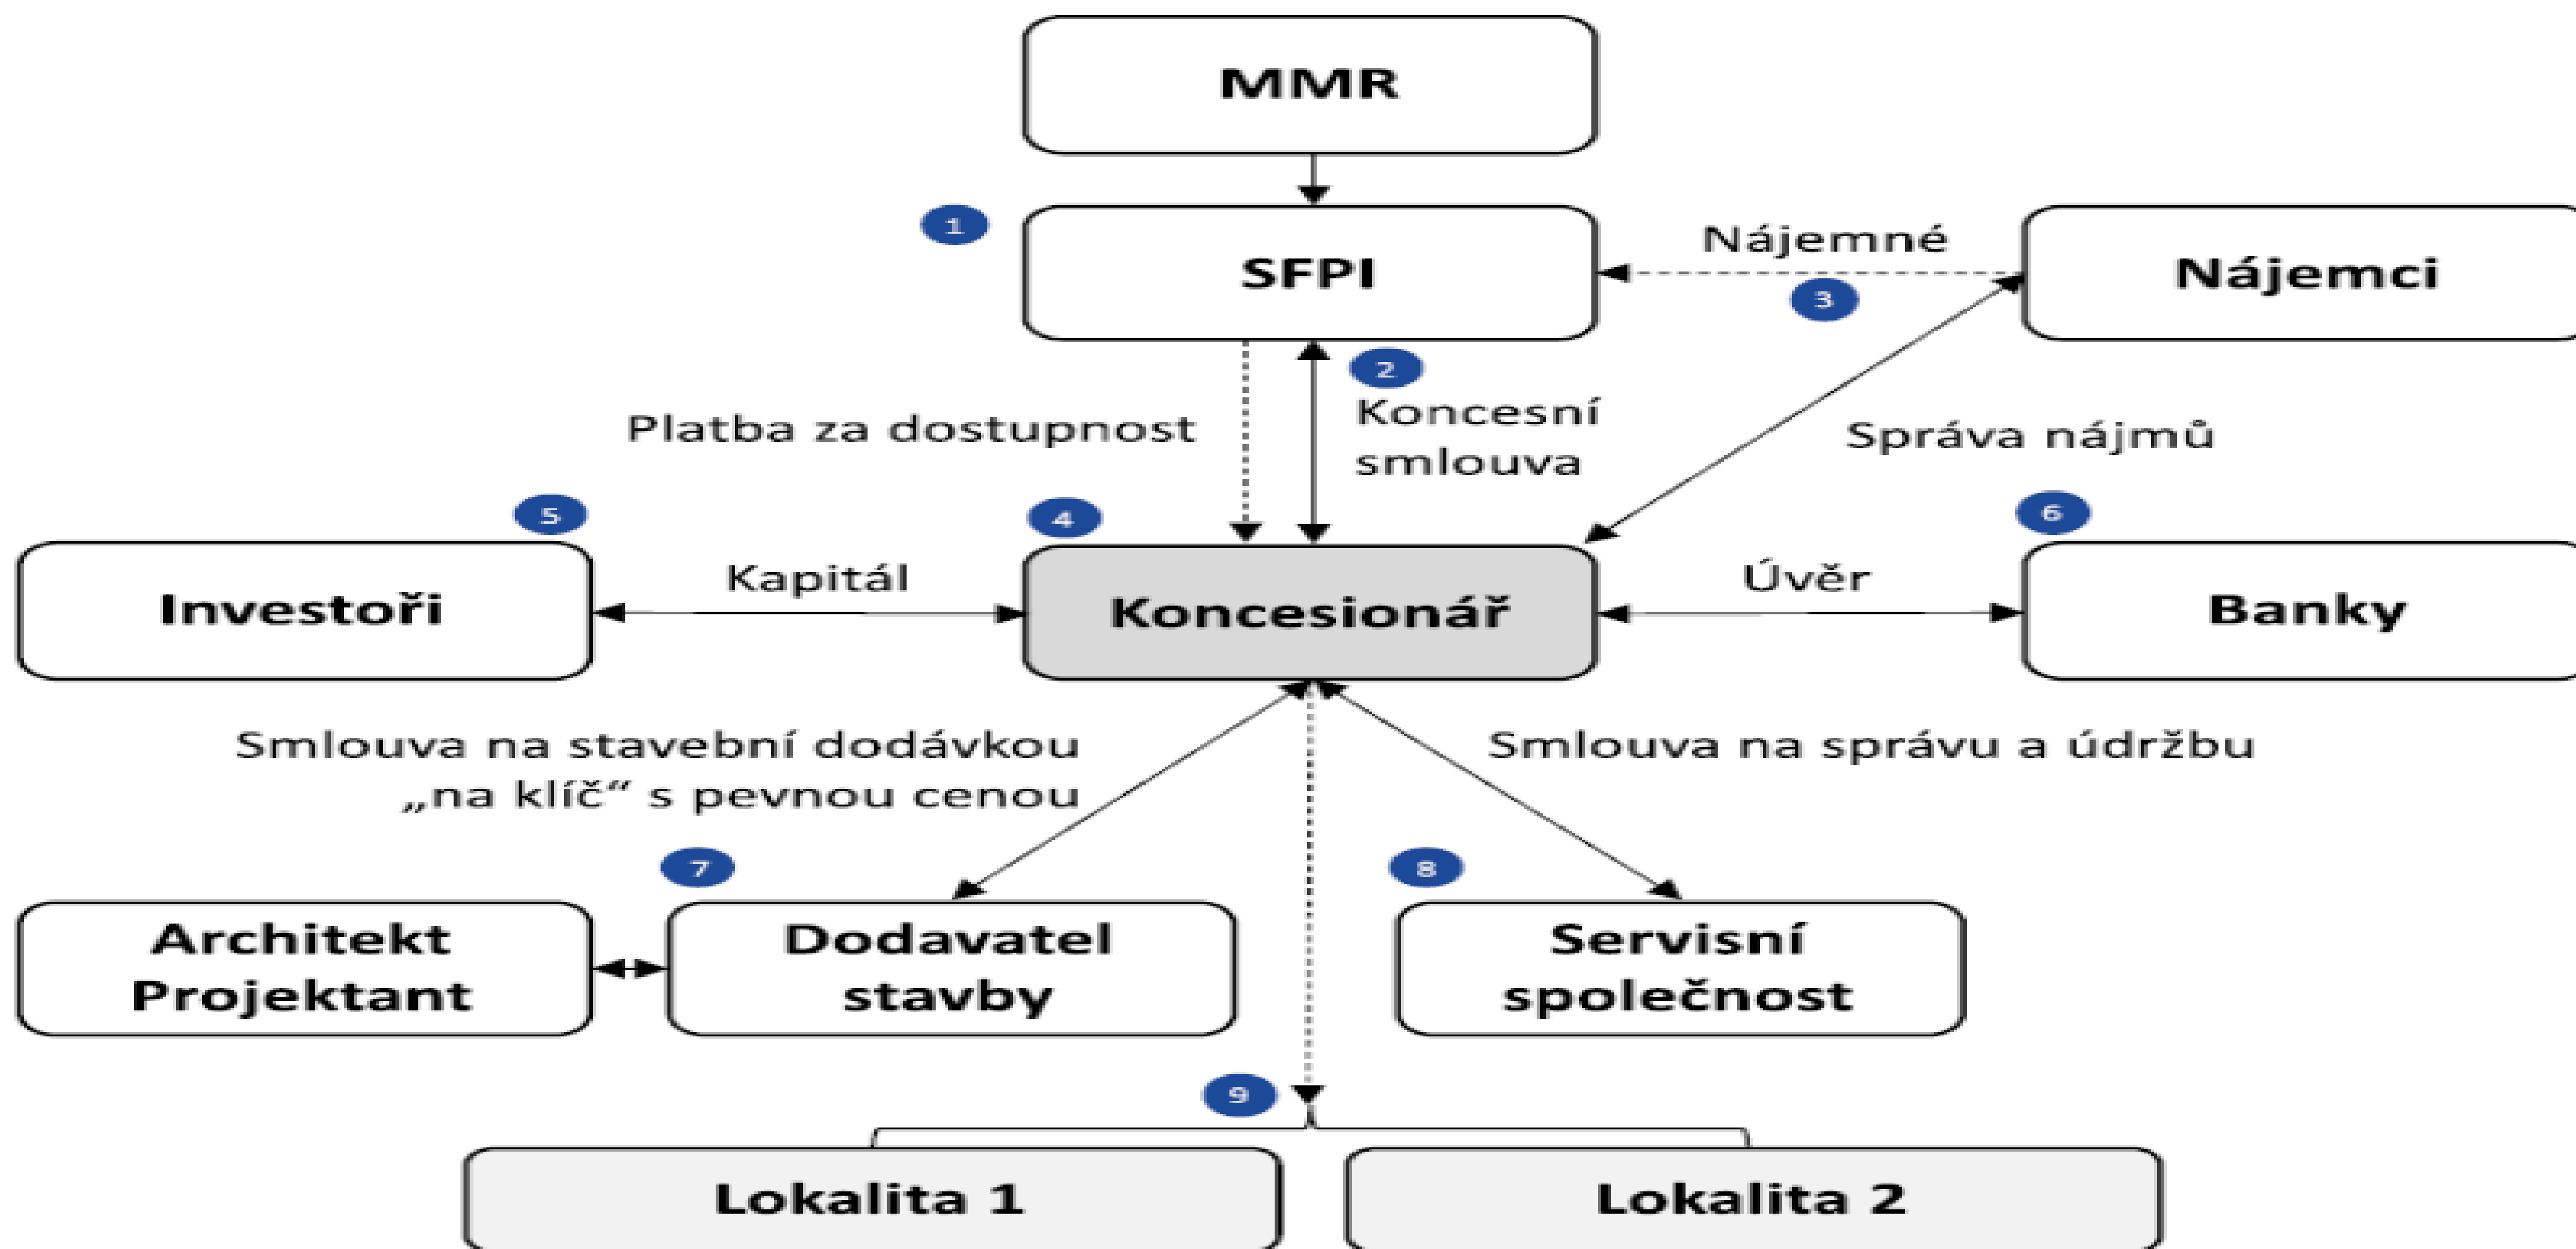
MMR

1

SFPI

Nájemné

3

Nájemci

2

Koncesní smlouva

Platba za dostupnost

Správa nájmů

5

4

6

Investoři

Kapitál

Koncesionář

Úvěr

Banky

Smlouva na stavební dodávkou „na klíč" s pevnou cenou

Smlouva na správu a údržbu

7

8

Architekt Projektant

Dodavatel stavby

Servisní společnost

9

Lokalita 1

Lokalita 2